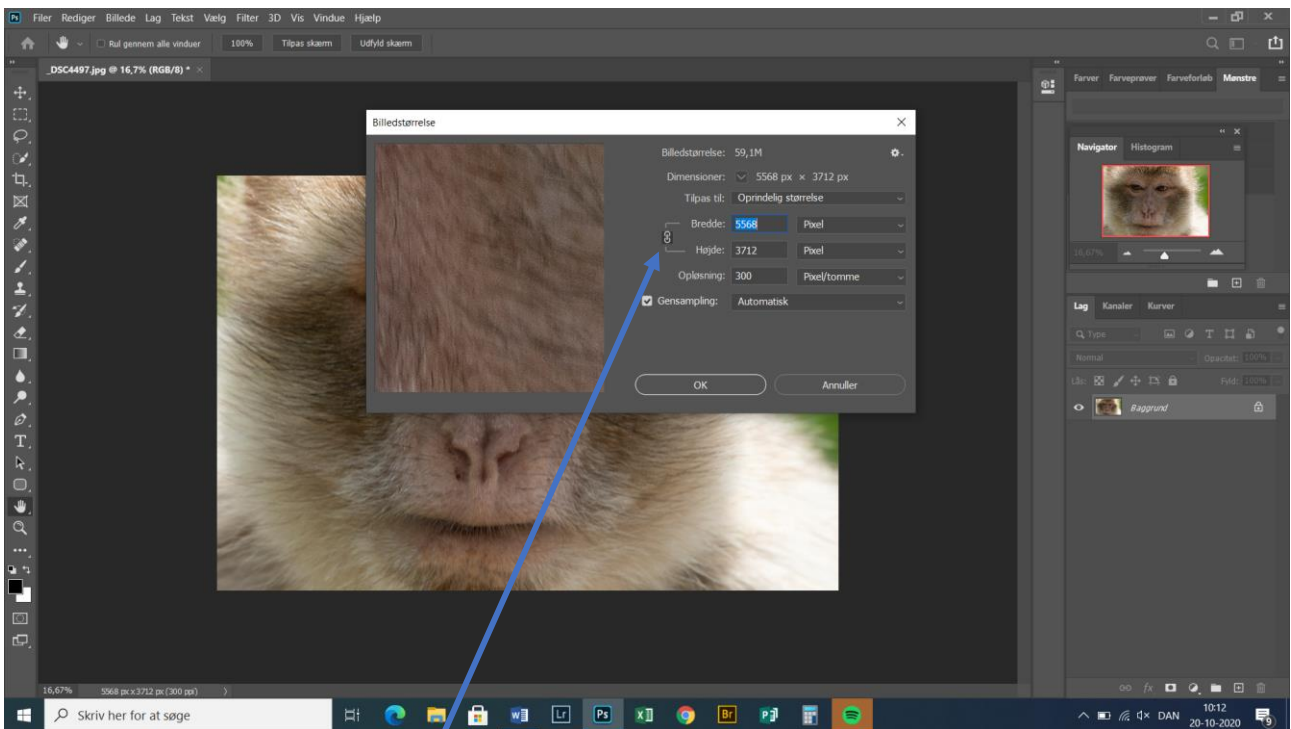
Filer Rediger Billede Lag Tekst Vælg Filter 3D Vis Vindue Hjælp

Rul gennem alle vinduer 100% Tilpas skærm Udfyld skærm

_DSC4497.jpg @ 16,7% (RGB/8) *

Billedstørrelse

Billedstørrelse: 59,1M

Dimensioner: 5568 px × 3712 px

Tilpas til: Oprindelig størrelse

Bredde: 5568 Pixel

Højde: 3712 Pixel

Opløsning: 300 Pixel/tomme

Gensampling: Automatisk

OK Annuller

Farver Farveprøver Farveforløb Mønstre

Navigator Histogram

16,67%

Lag Kanaler Kurver

Q Type

Normal Opacitet: 100%

Lås: Fyld: 100%

Baggrund

16,67% 5568 px x 3712 px (300 ppi)

Skriv her for at søge

DAN 10:12 20-10-2020